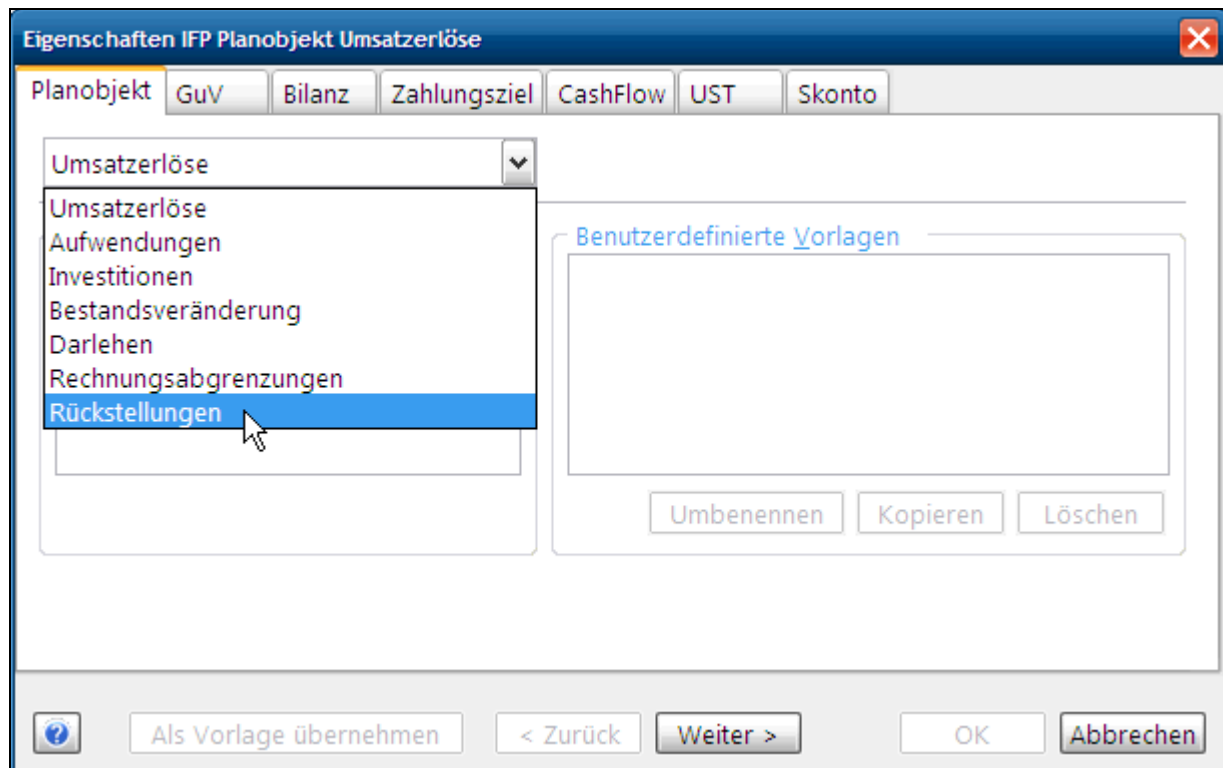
Eigenschaften IFP Planobjekt Umsatzerlöse

Planobjekt GuV Bilanz Zahlungsziel CashFlow UST Skonto

Umsatzerlöse

Umsatzerlöse
Aufwendungen
Investitionen
Bestandsveränderung
Darlehen
Rechnungsabgrenzungen
Rückstellungen

Benutzerdefinierte Vorlagen

Umbenennen Kopieren Löschen

Als Vorlage übernehmen < Zurück Weiter > OK Abbrechen